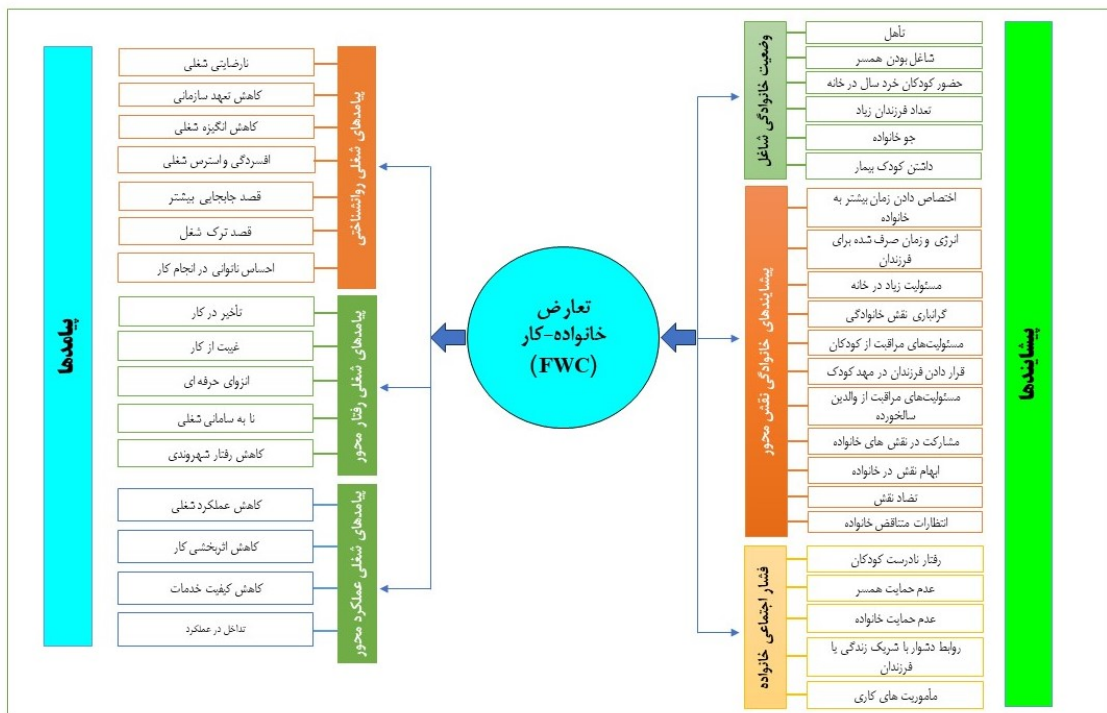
پیشایندها

وضعیت خانوادگی شاغل
تأهل
شاغل بودن همسر
حضور کودکان خرد سال در خانه
تعداد فرزندان زیاد
جو خانواده
داشتن کودک بیمار

پیشایندهای خانوادگی نقش محور
اختصاص دادن زمان بیشتر به خانواده
انرژی و زمان صرف شده برای فرزندان
مسئولیت زیاد در خانه
گرانباری نقش خانوادگی
مسئولیت‌های مراقبت از کودکان
قرار دادن فرزندان در مهد کودک
مسئولیت‌های مراقبت از والدین سالخورده
مشارکت در نقش های خانواده
ابهام نقش در خانواده
تضاد نقش
انتظارات متناقض خانواده

فشار اجتماعی خانواده
رفتار نادرست کودکان
عدم حمایت همسر
عدم حمایت خانواده
روابط دشوار با شریک زندگی یا فرزندان
مأموریت های کاری

تعارض خانواده-کار (FWC)

پیامدها

پیامدهای شغلی روانشناختی
نارضایتی شغلی
کاهش تعهد سازمانی
کاهش انگیزه شغلی
افسردگی واسترس شغلی
قصد جابجایی بیشتر
قصد ترک شغل
احساس ناتوانی در انجام کار

پیامدهای شغلی رفتار محور
تأخیر در کار
غیبت از کار
انزوای حرفه ای
نا به سامانی شغلی
کاهش رفتار شهروندی

پیامدهای شغلی عملکرد محور
کاهش عملکرد شغلی
کاهش اثربخشی کار
کاهش کیفیت خدمات
تداخل در عملکرد